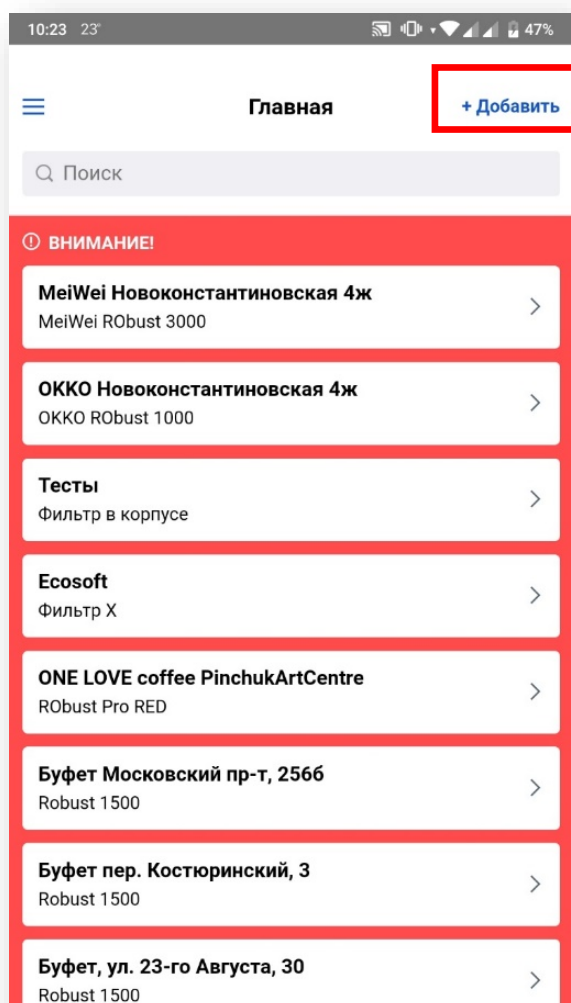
10:23 23° 47%

Главная + Добавить

Поиск

ВНИМАНИЕ!

MeiWei Новоконстантиновская 4ж
MeiWei RObust 3000

OKKO Новоконстантиновская 4ж
OKKO RObust 1000

Тесты
Фильтр в корпусе

Ecosoft
Фильтр X

ONE LOVE coffee PinchukArtCentre
RObust Pro RED

Буфет Московский пр-т, 256б
Robust 1500

Буфет пер. Костюринский, 3
Robust 1500

Буфет, ул. 23-го Августа, 30
Robust 1500